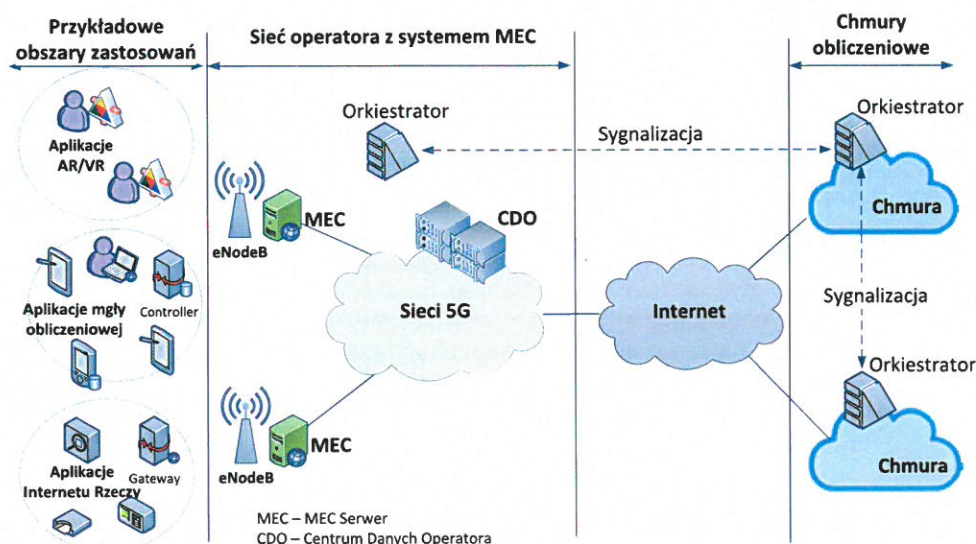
Przykładowe obszary zastosowań

Sieć operatora z systemem MEC

Chmury obliczeniowe

Aplikacje AR/VR

Aplikacje mgły obliczeniowej

Controller

Aplikacje Internetu Rzeczy

Gateway

Orkiestrator

Sygnalizacja

Orkiestrator

MEC

eNodeB

CDO

Chmura

Sieci 5G

Internet

Sygnalizacja

Orkiestrator

MEC

eNodeB

Chmura

MEC – MEC Serwer
CDO – Centrum Danych Operatora